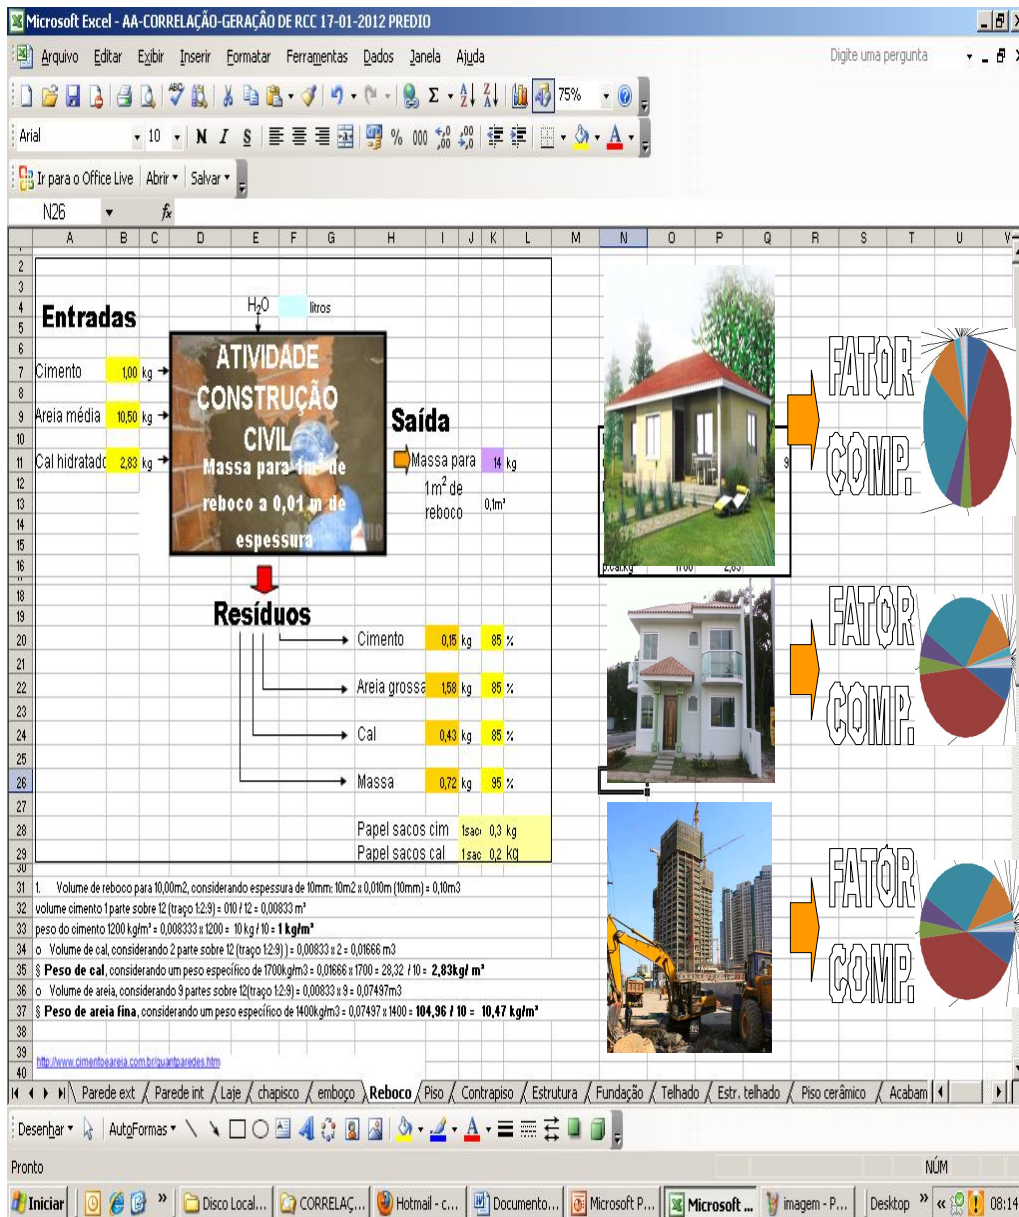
Microsoft Excel - AA-CORRELAÇÃO-GERAÇÃO DE RCC 17-01-2012 PREDIO

Arquivo Editar Exibir Inserir Formatar Ferramentas Dados Janela Ajuda

Digite uma pergunta

75%

Arial 10 N I S % 000

Ir para o Office Live Abrir Salvar

N26 fx

Entradas

$H_2O$ litros

ATIVIDADE CONSTRUÇÃO CIVIL

Massa para 1m² de reboco a 0,01 m de espessura

Cimento 1,00 kg

Areia média 10,50 kg

Cal hidratado 2,83 kg

Saída

Massa para 1m² de reboco 14 kg

0,1m³

Resíduos

Cimento 0,15 kg 85 %

Areia grossa 1,58 kg 85 %

Cal 0,43 kg 85 %

Massa 0,72 kg 95 %

Papel sacos cim 1saco 0,3 kg

Papel sacos cal 1saco 0,2 kg

31 1. Volume de reboco para 10,00m2, considerando espessura de 10mm: 10m2 x 0,010m (10mm) = 0,10m3

32 volume cimento 1 parte sobre 12 (traço 1:2:9) = 010 / 12 = 0,00833 m³

33 peso do cimento 1200 kg/m³ = 0,008333 x 1200 = 10 kg / 10 = 1 kg/m²

34 o Volume de cal, considerando 2 parte sobre 12 (traço 1:2:9) ) = 0,00833 x 2 = 0,01666 m3

35 § Peso de cal, considerando um peso específico de 1700kg/m3 = 0,01666 x 1700 = 28,32 / 10 = 2,83kg/ m²

36 o Volume de areia, considerando 9 partes sobre 12(traço 1:2:9) = 0,00833 x 9 = 0,07497m3

37 § Peso de areia fina, considerando um peso específico de 1400kg/m3 = 0,07497 x 1400 = 104,96 / 10 = 10,47 kg/m²

http://www.cimentoeareia.com.br/quantparedes.htm

p.cal.kg 1700 2,83

FATOR COMP.

FATOR COMP.

FATOR COMP.

Parede ext / Parede int / Laje / chapisco / emboço / Reboco / Piso / Contrapiso / Estrutura / Fundação / Telhado / Estr. telhado / Piso cerâmico / Acabam

Desenhar AutoFormas

Pronto NÚM

Iniciar Disco Local... CORRELAÇ... Hotmail - c... Documento... Microsoft P... Microsoft ... imagem - P... Desktop 08:14